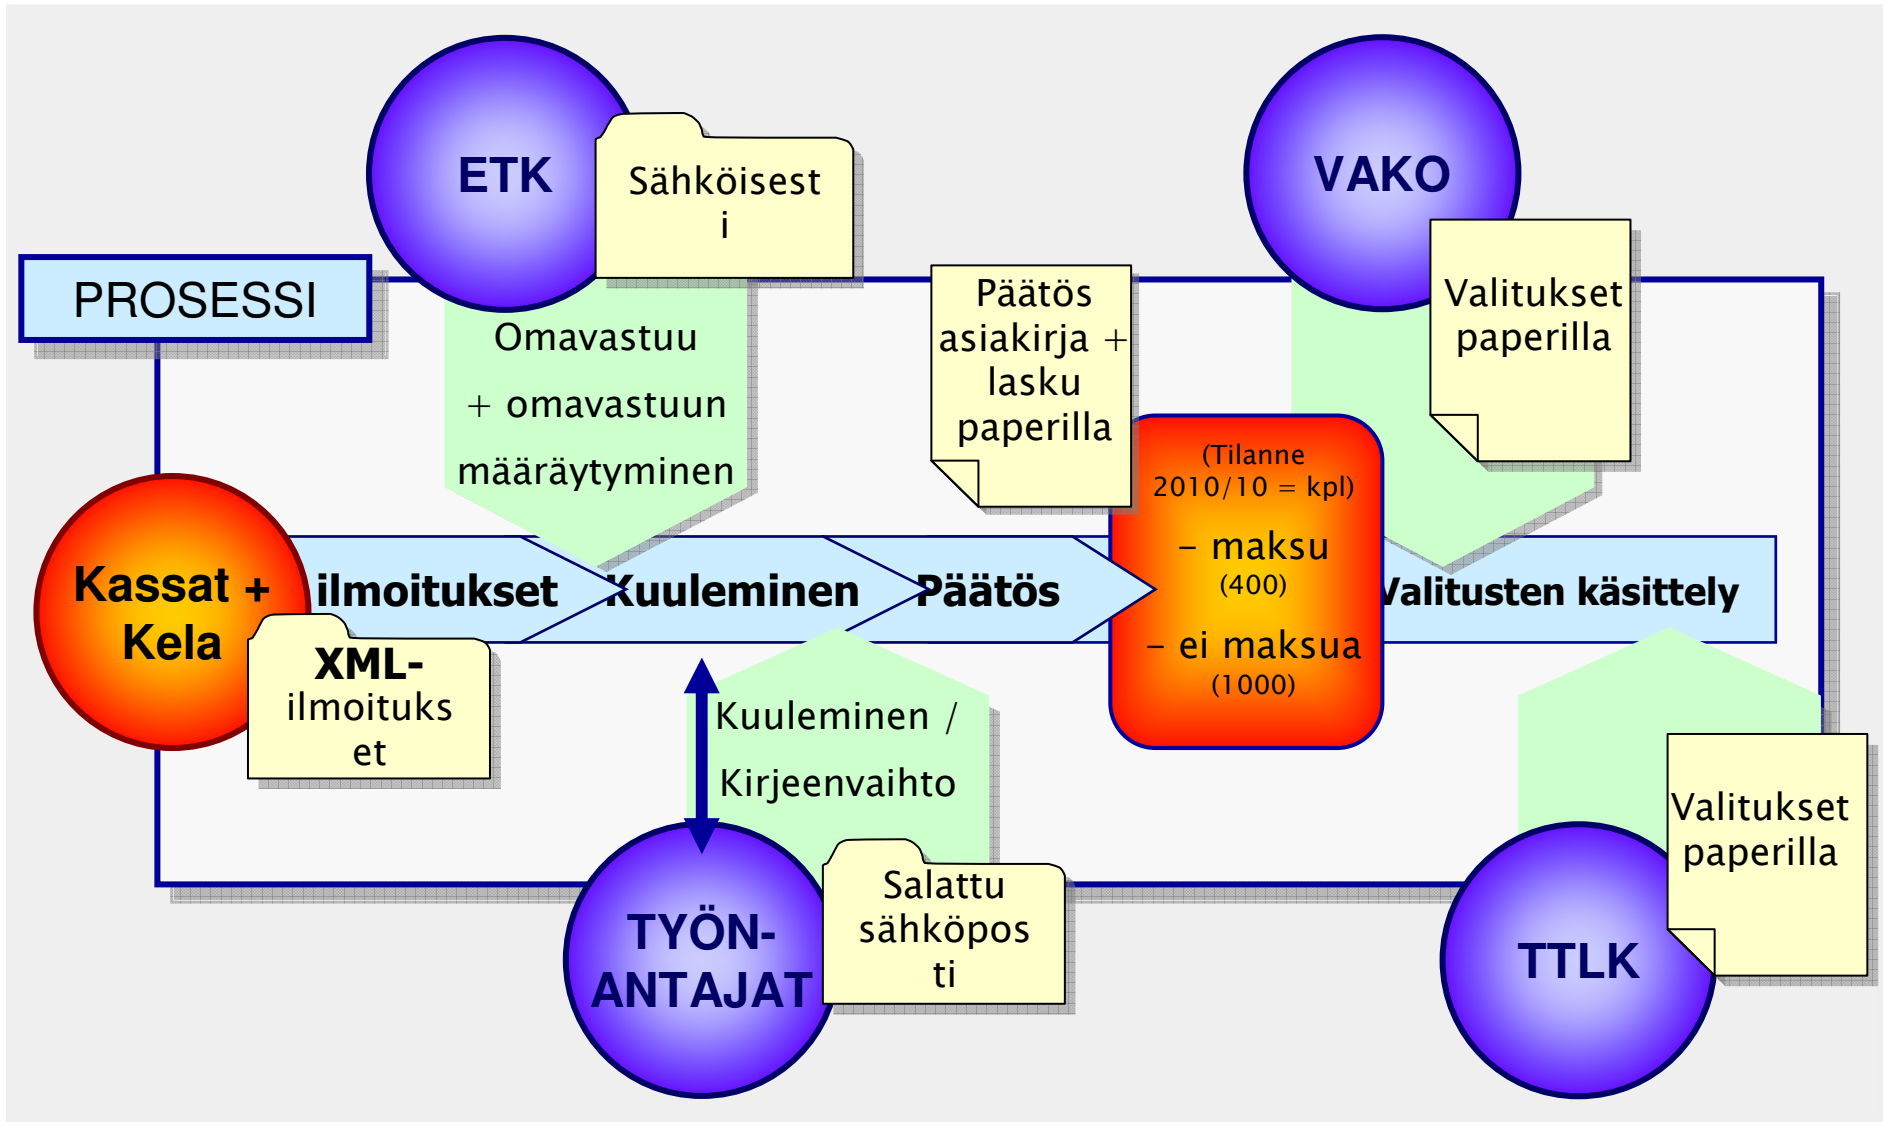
PROSESSI

ETK

Sähköisest i

VAKO

Valitukset paperilla

Omavastuu + omavastuun määräytyminen

Päätös asiakirja + lasku paperilla

(Tilanne 2010/10 = kpl)

– maksu (400)

– ei maksua (1000)

Kassat + Kela

ilmoitukset

Kuuleminen

Päätös

Valitusten käsittely

XML-ilmoitukset

Kuuleminen / Kirjeenvaihto

TYÖN-ANTAJAT

Salattu sähköposti

Valitukset paperilla

TTLK